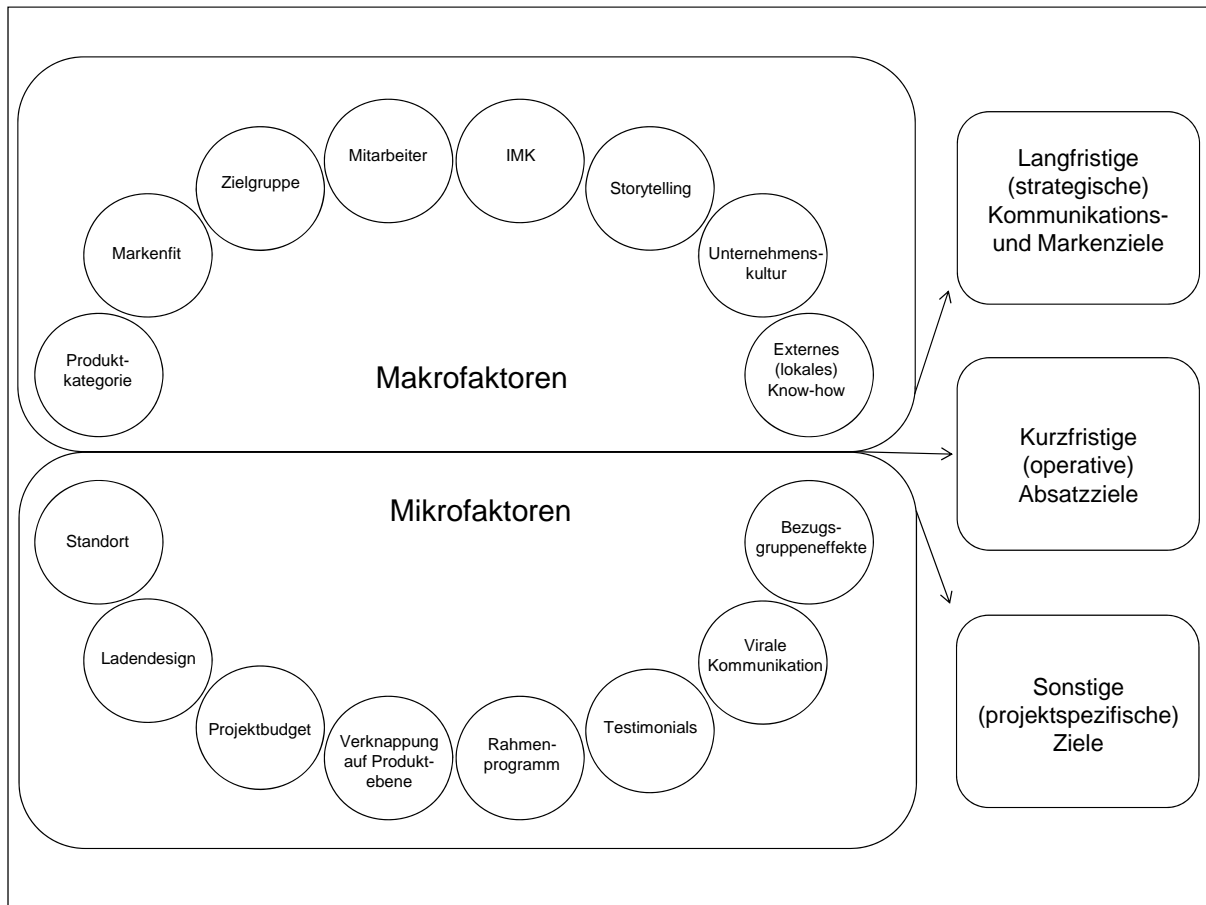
Produktkategorie

Markenfit

Zielgruppe

Mitarbeiter

IMK

Storytelling

Unternehmenskultur

Externes (lokales) Know-how

Makrofaktoren

Mikrofaktoren

Standort

Ladendesign

Projektbudget

Verknappung auf Produktebene

Rahmenprogramm

Testimonials

Virale Kommunikation

Bezugsgruppeneffekte

Langfristige (strategische) Kommunikations- und Markenziele

Kurzfristige (operative) Absatzziele

Sonstige (projektspezifische) Ziele